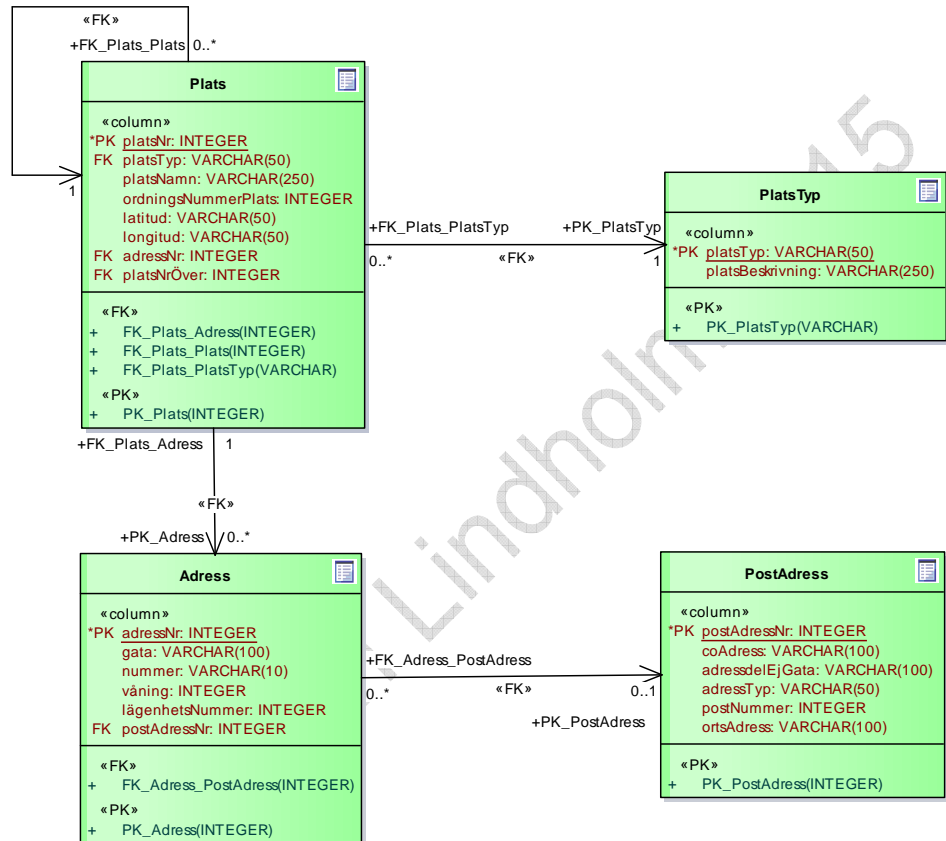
«FK»
+FK_Plats_Plats 0..*

1

Plats

«column»
*PK platsNr: INTEGER
FK platsTyp: VARCHAR(50)
platsNamn: VARCHAR(250)
ordningsNummerPlats: INTEGER
latitud: VARCHAR(50)
longitud: VARCHAR(50)
FK adressNr: INTEGER
FK platsNrÖver: INTEGER

«FK»
+ FK_Plats_Adress(INTEGER)
+ FK_Plats_Plats(INTEGER)
+ FK_Plats_PlatsTyp(VARCHAR)
«PK»
+ PK_Plats(INTEGER)

+FK_Plats_PlatsTyp
0..*
«FK»
+PK_PlatsTyp
1

PlatsTyp

«column»
*PK platsTyp: VARCHAR(50)
platsBeskrivning: VARCHAR(250)

«PK»
+ PK_PlatsTyp(VARCHAR)

+FK_Plats_Adress 1
«FK»
+PK_Adress 0..*

Adress

«column»
*PK adressNr: INTEGER
gata: VARCHAR(100)
nummer: VARCHAR(10)
våning: INTEGER
lägenhetsNummer: INTEGER
FK postAdressNr: INTEGER

«FK»
+ FK_Adress_PostAdress(INTEGER)
«PK»
+ PK_Adress(INTEGER)

+FK_Adress_PostAdress
0..*
«FK»
0..1
+PK_PostAdress

PostAdress

«column»
*PK postAdressNr: INTEGER
coAdress: VARCHAR(100)
adressdelEjGata: VARCHAR(100)
adressTyp: VARCHAR(50)
postNummer: INTEGER
ortsAdress: VARCHAR(100)

«PK»
+ PK_PostAdress(INTEGER)

Lindholmen 15